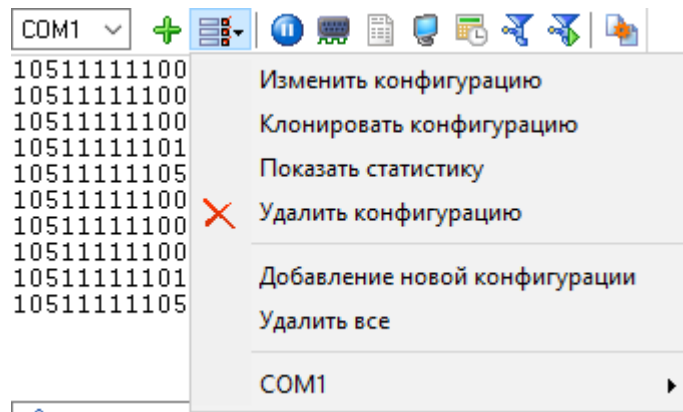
COM1

10511111100
10511111100
10511111100
10511111101
10511111105
10511111100
10511111100
10511111100
10511111101
10511111105

Изменить конфигурацию
Клонировать конфигурацию
Показать статистику
Удалить конфигурацию

Добавление новой конфигурации
Удалить все

COM1